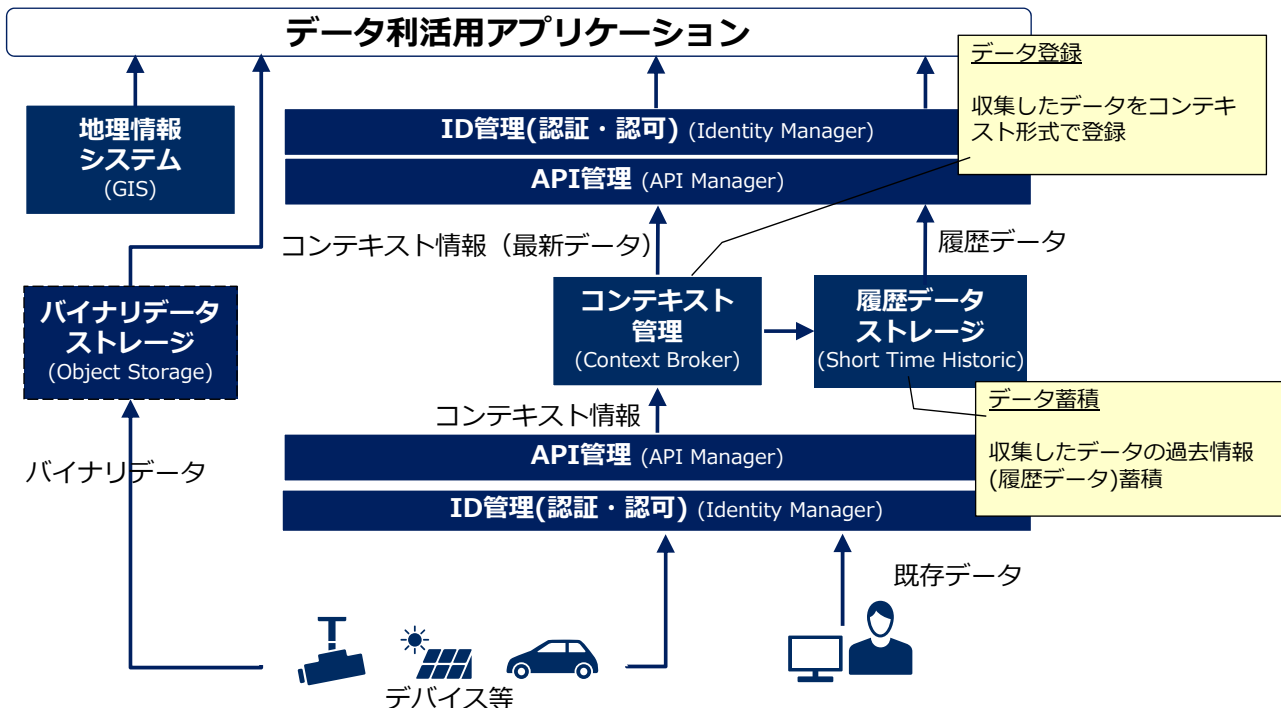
データ利活用アプリケーション

データ登録

収集したデータをコンテキスト形式で登録

地理情報システム
(GIS)

ID管理(認証・認可) (Identity Manager)

API管理 (API Manager)

コンテキスト情報（最新データ）

履歴データ

バイナリデータストレージ
(Object Storage)

コンテキスト管理
(Context Broker)

履歴データストレージ
(Short Time Historic)

データ蓄積

収集したデータの過去情報(履歴データ)蓄積

コンテキスト情報

API管理 (API Manager)

ID管理(認証・認可) (Identity Manager)

バイナリデータ

既存データ

デバイス等